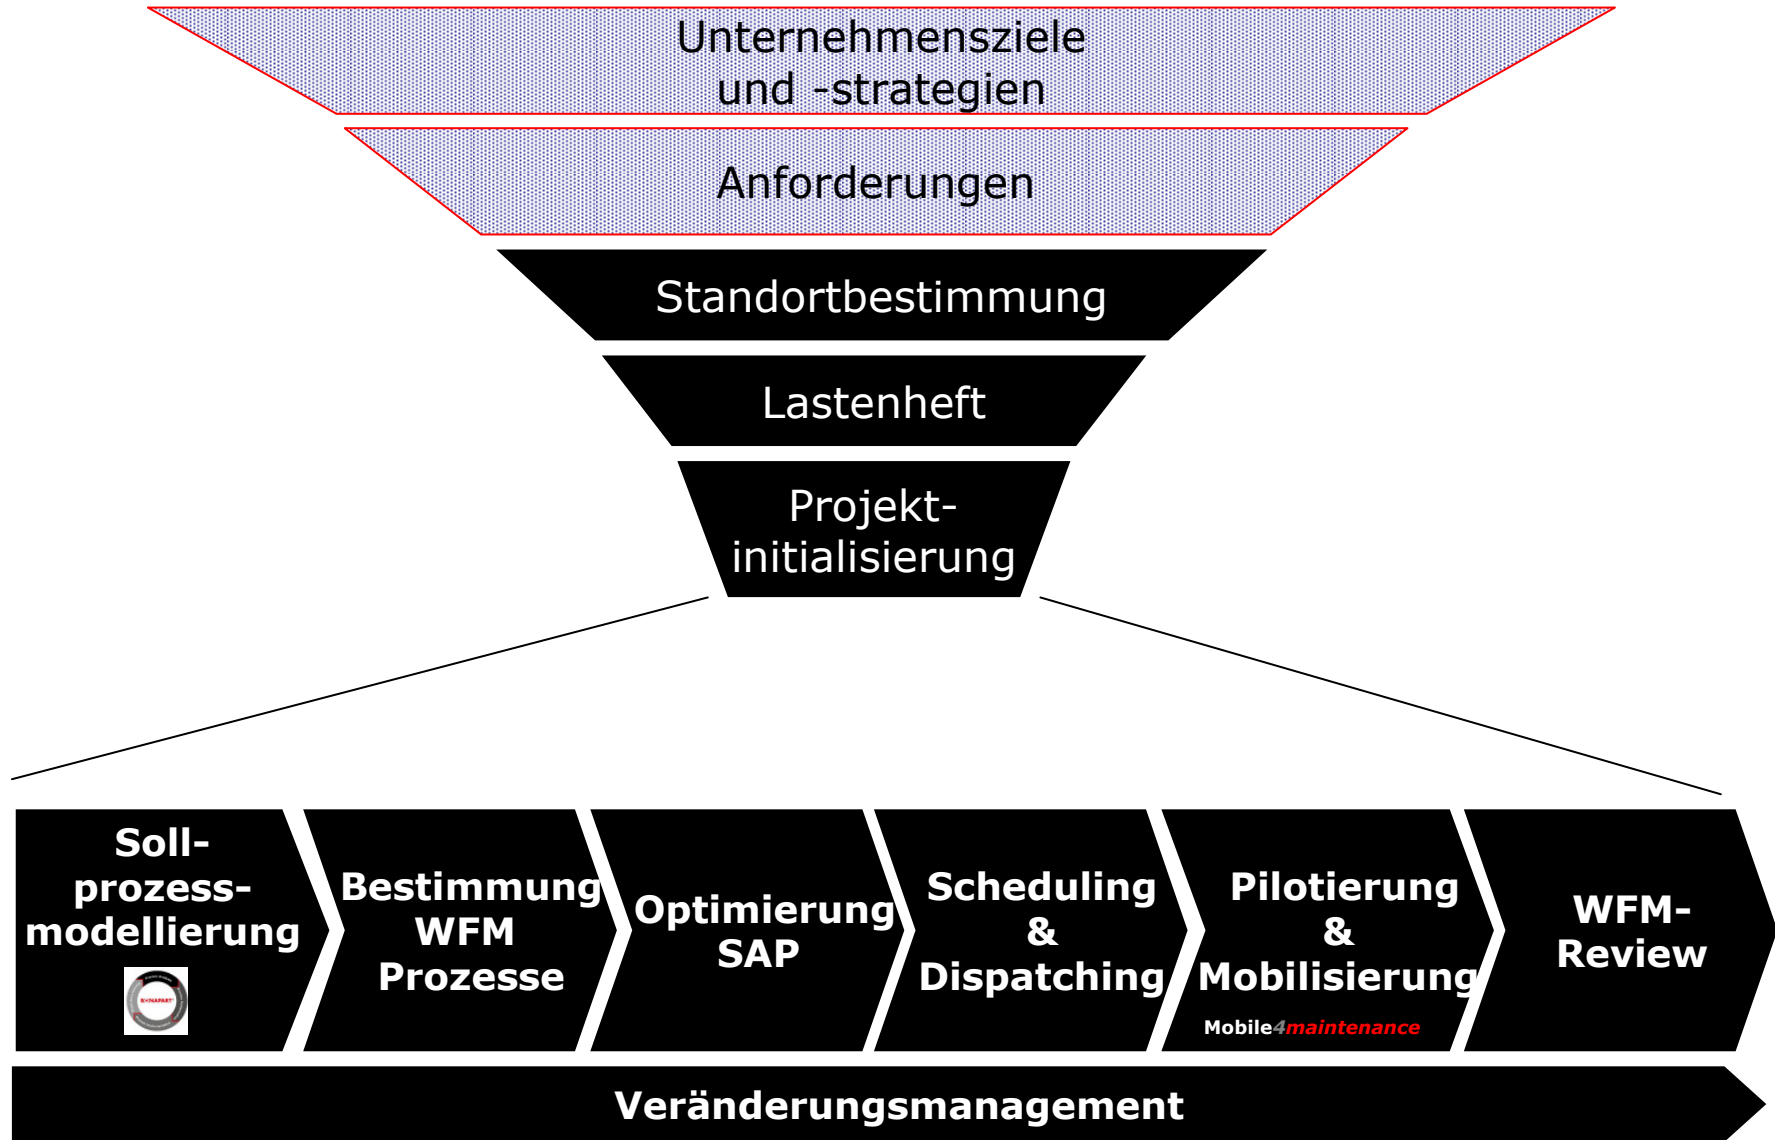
Unternehmensziele und -strategien

Anforderungen

Standortbestimmung

Lastenheft

Projekt-initialisierung

Soll-prozess-modellierung

SYNAPART

Bestimmung WFM Prozesse

Optimierung SAP

Scheduling & Dispatching

Pilotierung & Mobilisierung

Mobile4maintenance

WFM-Review

Veränderungsmanagement